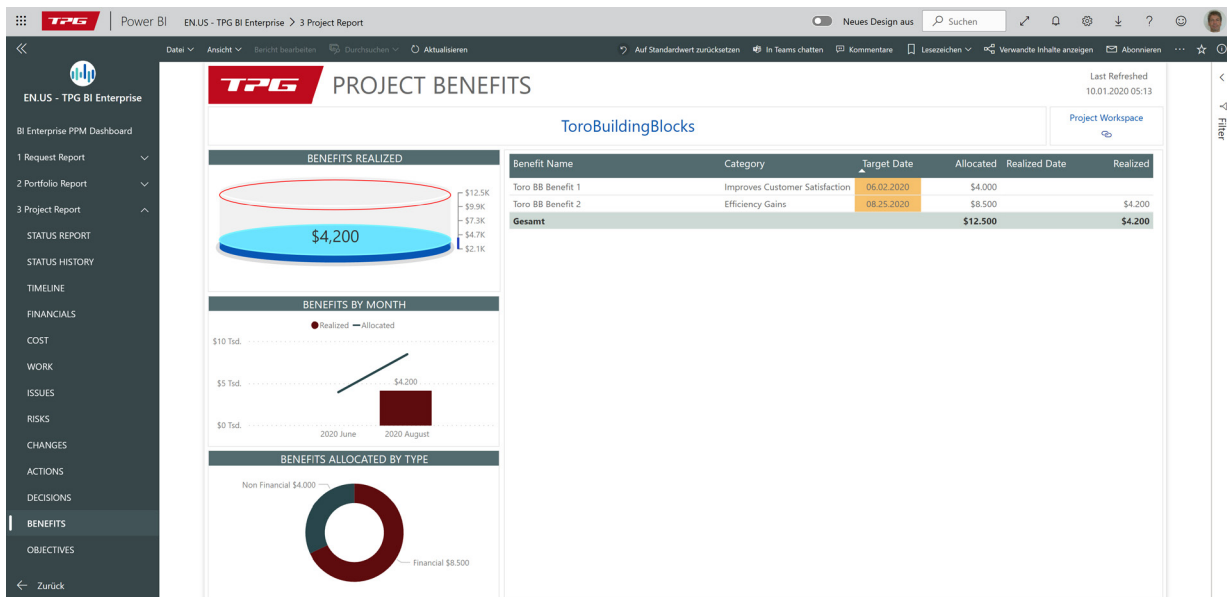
TPG | Power BI EN.US - TPG BI Enterprise > 3 Project Report
Neues Design aus
Suchen

Datei Ansicht Bericht bearbeiten Durchsuchen Aktualisieren
Auf Standardwert zurücksetzen In Teams chatten Kommentare Lesezeichen Verwandte Inhalte anzeigen Abonnieren

EN.US - TPG BI Enterprise
BI Enterprise PPM Dashboard
1 Request Report
2 Portfolio Report
3 Project Report
STATUS REPORT
STATUS HISTORY
TIMELINE
FINANCIALS
COST
WORK
ISSUES
RISKS
CHANGES
ACTIONS
DECISIONS
BENEFITS
OBJECTIVES
Zurück

TPG PROJECT BENEFITS
Last Refreshed
10.01.2020 05:13

ToroBuildingBlocks
Project Workspace

BENEFITS REALIZED
$4,200
$12.5K
$9.9K
$7.3K
$4.7K
$2.1K

| Benefit Name | Category | Target Date | Allocated | Realized Date | Realized |
|---|---|---|---|---|---|
| Toro BB Benefit 1 | Improves Customer Satisfaction | 06.02.2020 | $4.000 | | |
| Toro BB Benefit 2 | Efficiency Gains | 08.25.2020 | $8.500 | | $4.200 |
| Gesamt | | | $12.500 | | $4.200 |

BENEFITS BY MONTH
Realized Allocated
$10 Tsd.
$5 Tsd.
$0 Tsd.
$4.200
2020 June
2020 August

BENEFITS ALLOCATED BY TYPE
Non Financial $4.000
Financial $8.500

Filter